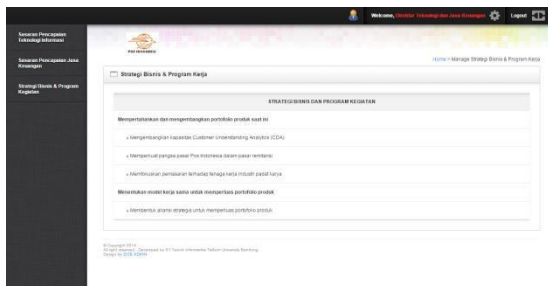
Welcome, Direktur Teknologi dan Jasa Keuangan
Logout

Sasaran Pencapaian Teknologi Informasi

Sasaran Pencapaian Jasa Keuangan

Strategi Bisnis & Program Kegiatan

POS INDONESIA

Home > Manage Strategi Bisnis & Program Kerja

Strategi Bisnis & Program Kerja

| STRATEGI BISNIS DAN PROGRAM KEGIATAN |
|---|
| Mempertahankan dan mengembangkan portofolio produk saat ini |
| » Mengembangkan kapasitas Customer Understanding Analytics (CUA) |
| » Memperkuat pangsa pasar Pos Indonesia dalam pasar remitansi |
| » Membukukan pemasaran terhadap tenaga kerja industri padat karya |
| Menentukan model kerja sama untuk memperluas portofolio produk |
| » Membentuk aliansi strategis untuk memperluas portofolio produk |

© Copyright 2014
All right reserved - Developed by S1 Teknik Informatika Telkom University Bandung
Design by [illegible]